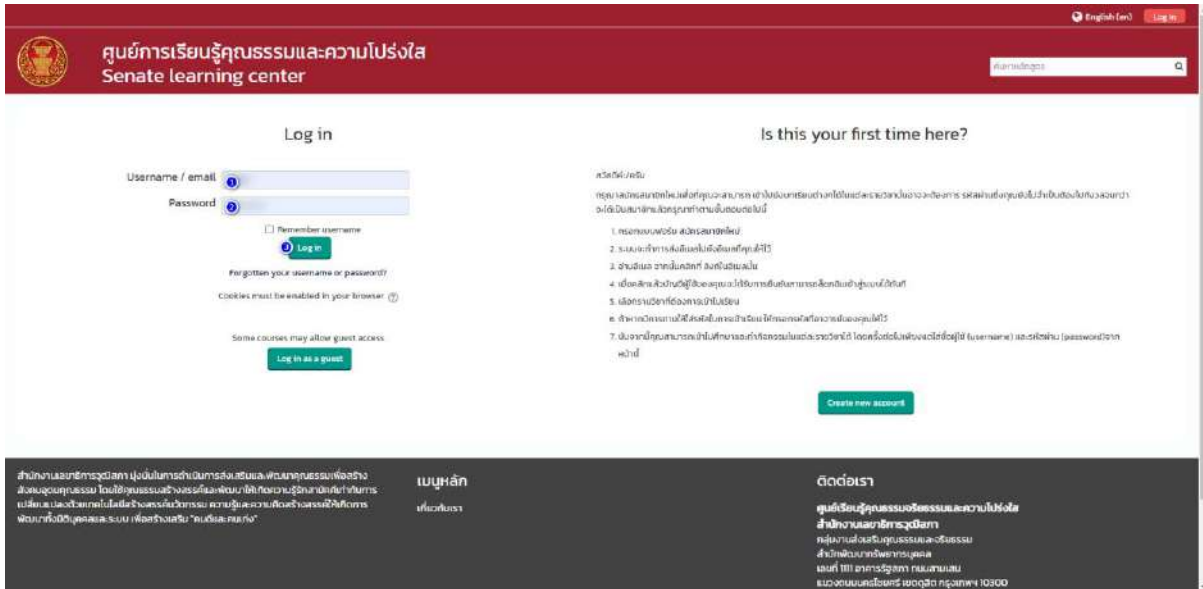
English (en) Log in

ศูนย์การเรียนรู้คุณธรรมและความโปร่งใส
Senate learning center

ค้นหาหลักสูตร

Log in

Username / email 1

Password 2

Remember username

3 Log in

Forgotten your username or password?

Cookies must be enabled in your browser

Some courses may allow guest access

Log in as a guest

Is this your first time here?

สวัสดีค่ะ/ครับ

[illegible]

1. กรอกแบบฟอร์ม สมัครสมาชิกใหม่
2. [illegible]
3. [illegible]
4. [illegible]
5. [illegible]
6. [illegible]
7. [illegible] (username) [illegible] (password) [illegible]

Create new account

สำนักงานเลขาธิการวุฒิสภา มุ่งมั่นในการดำเนินการส่งเสริมและพัฒนาคุณธรรมเพื่อสร้างสังคมคุณธรรม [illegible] "คนดีและคนเก่ง"

เมนูหลัก

เกี่ยวกับเรา

ติดต่อเรา

ศูนย์เรียนรู้คุณธรรมจริยธรรมและความโปร่งใส
สำนักงานเลขาธิการวุฒิสภา
กลุ่มงานส่งเสริมคุณธรรมและจริยธรรม
สำนักพัฒนาทรัพยากรบุคคล
เลขที่ 1111 อาคารรัฐสภา ถนนสามเสน
แขวงถนนนครไชยศรี เขตดุสิต กรุงเทพฯ 10300